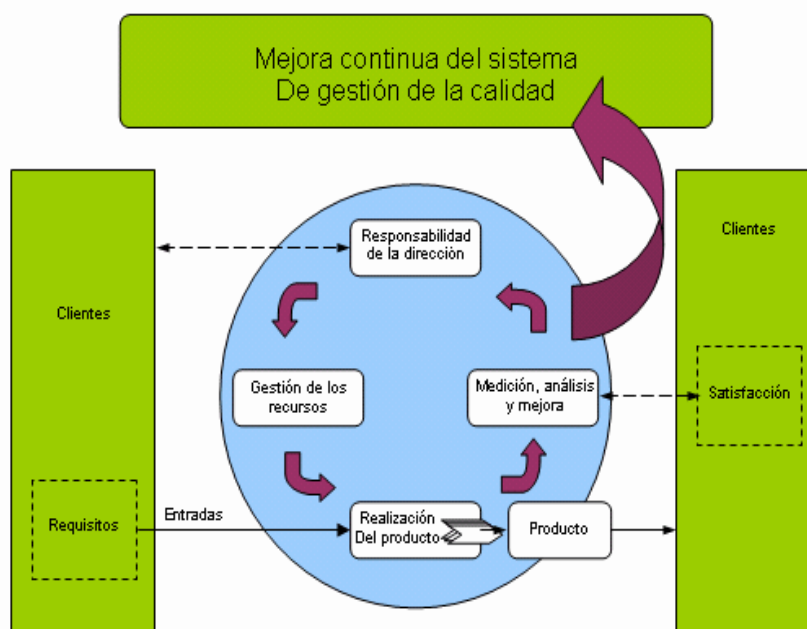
Mejora continua del sistema
De gestión de la calidad

Clientes

Requisitos

Entradas

Responsabilidad de la dirección

Gestión de los recursos

Medición, análisis y mejora

Realización Del producto

Producto

Clientes

Satisfacción